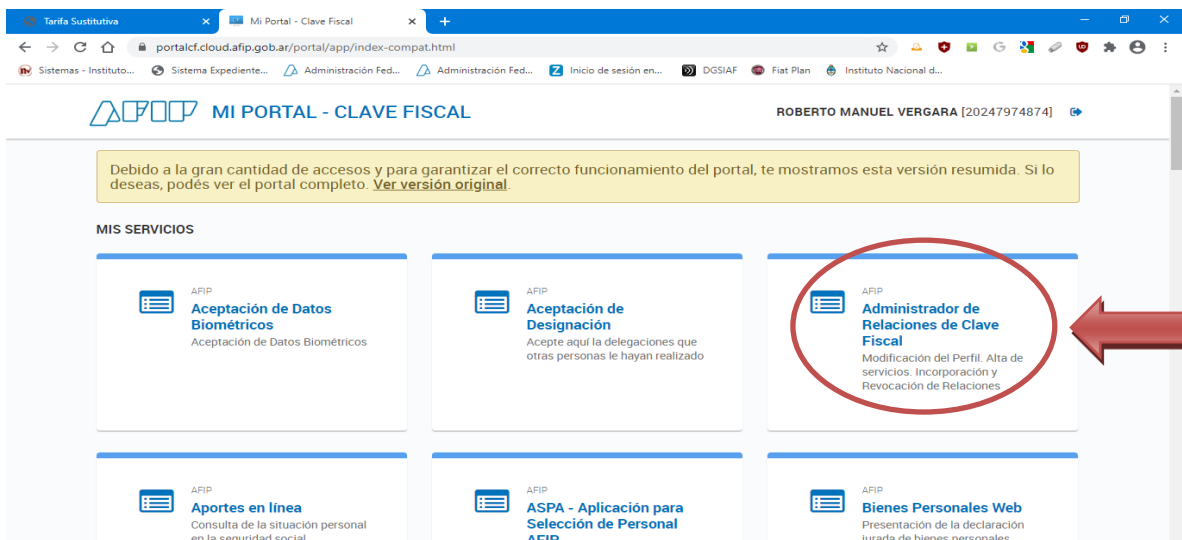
Tarifa Sustitutiva
Mi Portal - Clave Fiscal
portalcf.cloud.afip.gob.ar/portal/app/index-compat.html
Sistemas - Instituto... Sistema Expediente... Administración Fed... Administración Fed... Inicio de sesión en... DGSIAF Fiat Plan Instituto Nacional d...

AFIP MI PORTAL - CLAVE FISCAL
ROBERTO MANUEL VERGARA [20247974874]

Debido a la gran cantidad de accesos y para garantizar el correcto funcionamiento del portal, te mostramos esta versión resumida. Si lo deseas, podés ver el portal completo. Ver versión original.

MIS SERVICIOS

AFIP
Aceptación de Datos Biométricos
Aceptación de Datos Biométricos

AFIP
Aceptación de Designación
Acepte aquí la delegaciones que otras personas le hayan realizado

AFIP
Administrador de Relaciones de Clave Fiscal
Modificación del Perfil. Alta de servicios. Incorporación y Revocación de Relaciones

AFIP
Aportes en línea
Consulta de la situación personal en la seguridad social

AFIP
ASPA - Aplicación para Selección de Personal AFIP

AFIP
Bienes Personales Web
Presentación de la declaración jurada de bienes personales